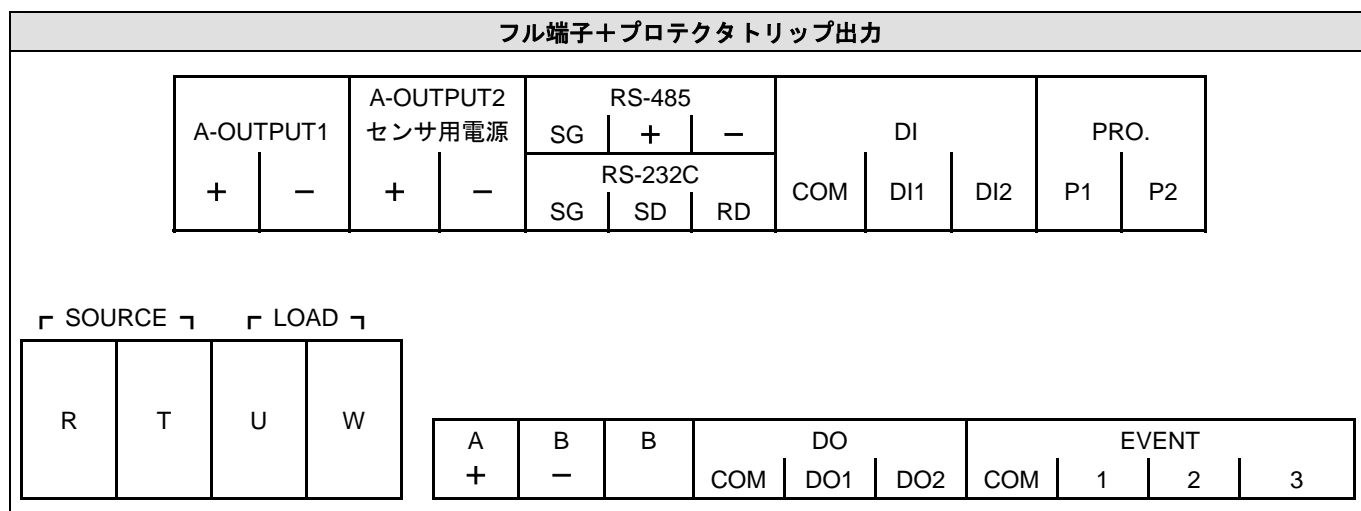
フル端子＋プロテクタトリップ出力

| A-OUTPUT1 | | A-OUTPUT2 センサ用電源 | | RS-485 SG | + | − | DI | | | PRO. | |
|---|---|---|---|---|---|---|---|---|---|---|---|
| | | | | RS-232C SG | SD | RD | COM | DI1 | DI2 | P1 | P2 |
| + | − | + | − | | | | | | | | |

┏ SOURCE ┓ ┏ LOAD ┓

| R | T | U | W |
|---|---|---|---|

| A | B | B | DO | | | EVENT | | | |
|---|---|---|---|---|---|---|---|---|---|
| + | − | | COM | DO1 | DO2 | COM | 1 | 2 | 3 |